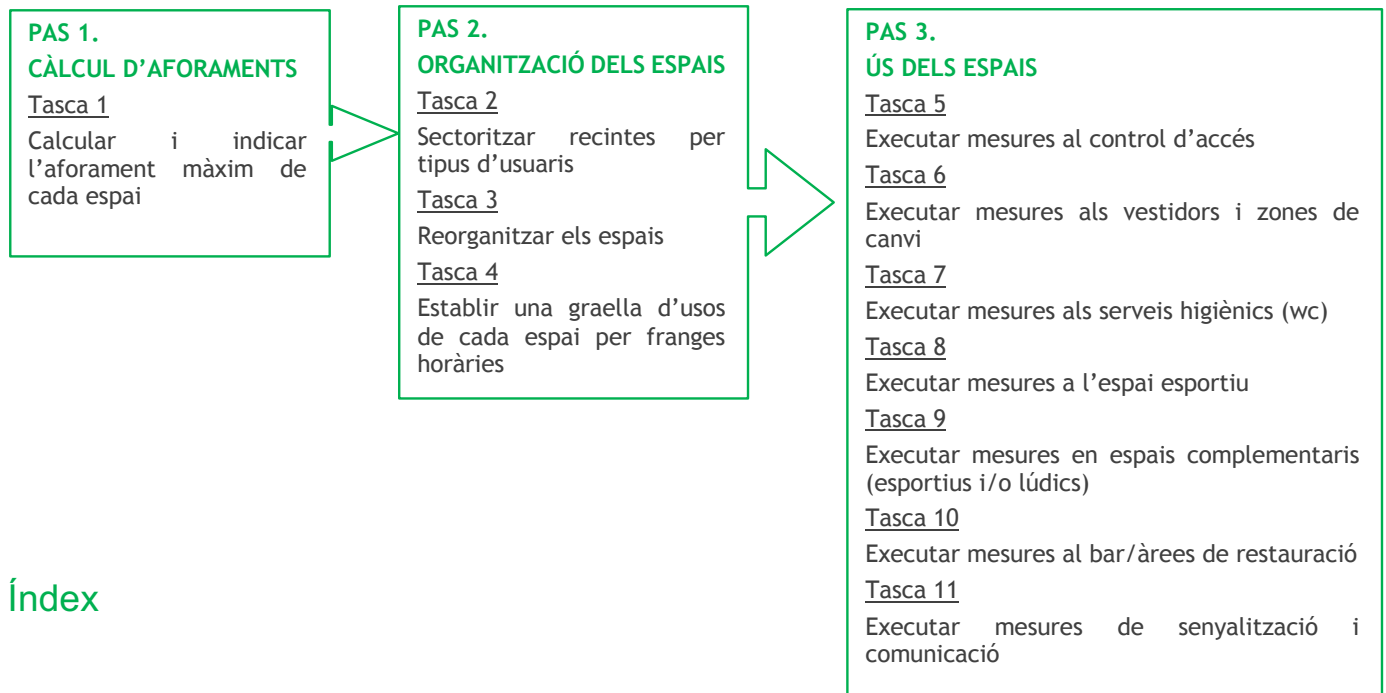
PAS 1.
CÀLCUL D'AFORAMENTS
Tasca 1
Calcular i indicar l'aforament màxim de cada espai

PAS 2.
ORGANITZACIÓ DELS ESPAIS
Tasca 2
Sectoritzar recintes per tipus d'usuaris
Tasca 3
Reorganitzar els espais
Tasca 4
Establir una graella d'usos de cada espai per franges horàries

PAS 3.
ÚS DELS ESPAIS
Tasca 5
Executar mesures al control d'accés
Tasca 6
Executar mesures als vestidors i zones de canvi
Tasca 7
Executar mesures als serveis higiènics (wc)
Tasca 8
Executar mesures a l'espai esportiu
Tasca 9
Executar mesures en espais complementaris (esportius i/o lúdics)
Tasca 10
Executar mesures al bar/àrees de restauració
Tasca 11
Executar mesures de senyalització i comunicació

Índex